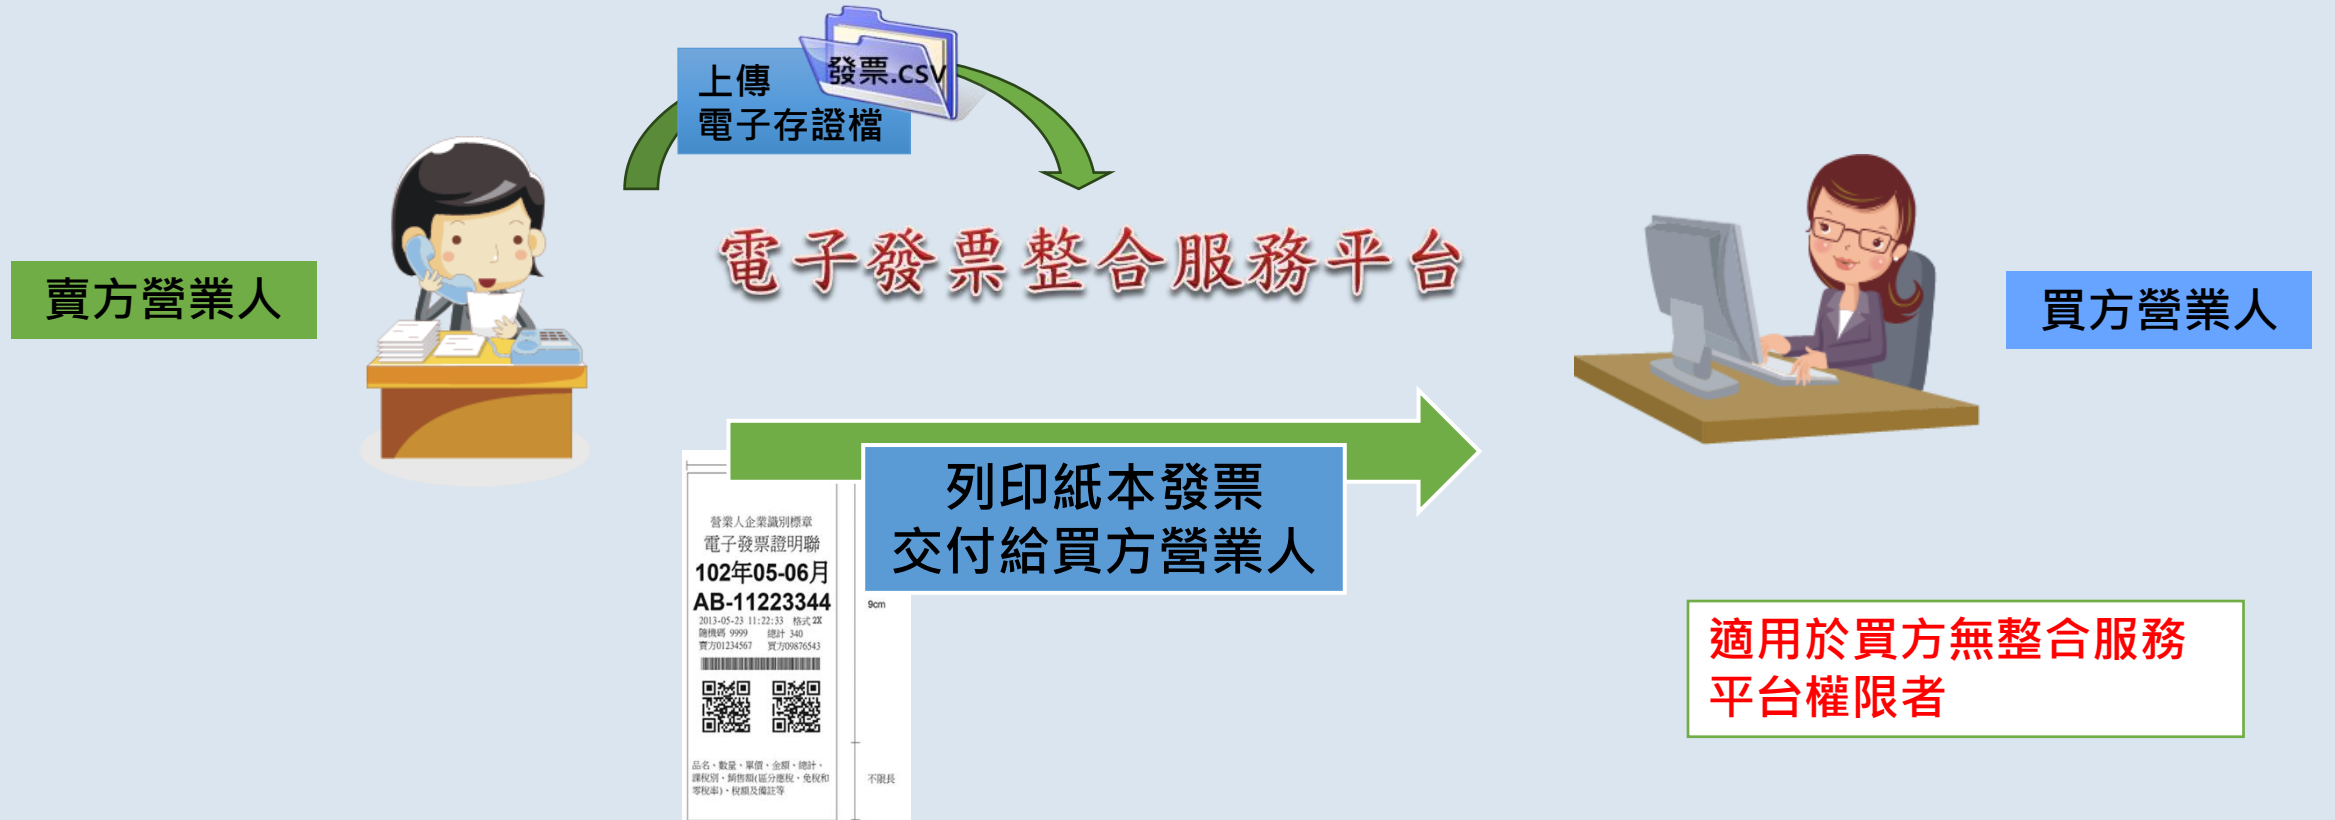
上傳
電子存證檔

發票.csv

電子發票整合服務平台

賣方營業人

買方營業人

營業人企業識別標章
電子發票證明聯
102年05-06月
AB-11223344
2013-05-23 11:22:33 格式 25
隨機碼 9999 總計 340
賣方01234567 買方09876543

品名、數量、單價、金額、總計、課稅別、銷售額(區分應稅、免稅和零稅率)、稅額及備註等

9cm

不限長

列印紙本發票
交付給買方營業人

適用於買方無整合服務平台權限者